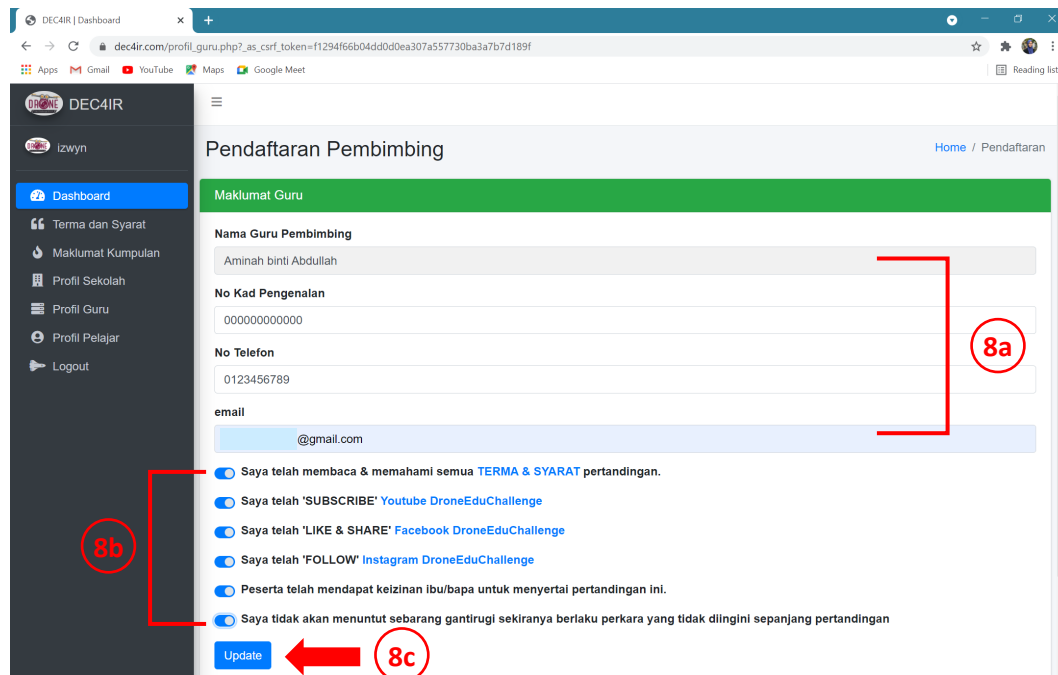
DEC4IR | Dashboard

dec4ir.com/profil_guru.php?_as_csrf_token=f1294f66b04dd0d0ea307a557730ba3a7b7d189f

Apps Gmail YouTube Maps Google Meet Reading list

DRONE DEC4IR

izwyn

Dashboard
Terma dan Syarat
Maklumat Kumpulan
Profil Sekolah
Profil Guru
Profil Pelajar
Logout

Pendaftaran Pembimbing

Home / Pendaftaran

Maklumat Guru

Nama Guru Pembimbing
Aminah binti Abdullah

No Kad Pengenalan
000000000000

No Telefon
0123456789

email
@gmail.com

8a

Saya telah membaca & memahami semua TERMA & SYARAT pertandingan.

Saya telah 'SUBSCRIBE' Youtube DroneEduChallenge

Saya telah 'LIKE & SHARE' Facebook DroneEduChallenge

Saya telah 'FOLLOW' Instagram DroneEduChallenge

Peserta telah mendapat keizinan ibu/bapa untuk menyertai pertandingan ini.

Saya tidak akan menuntut sebarang gantirugi sekiranya berlaku perkara yang tidak diingini sepanjang pertandingan

8b

Update

8c